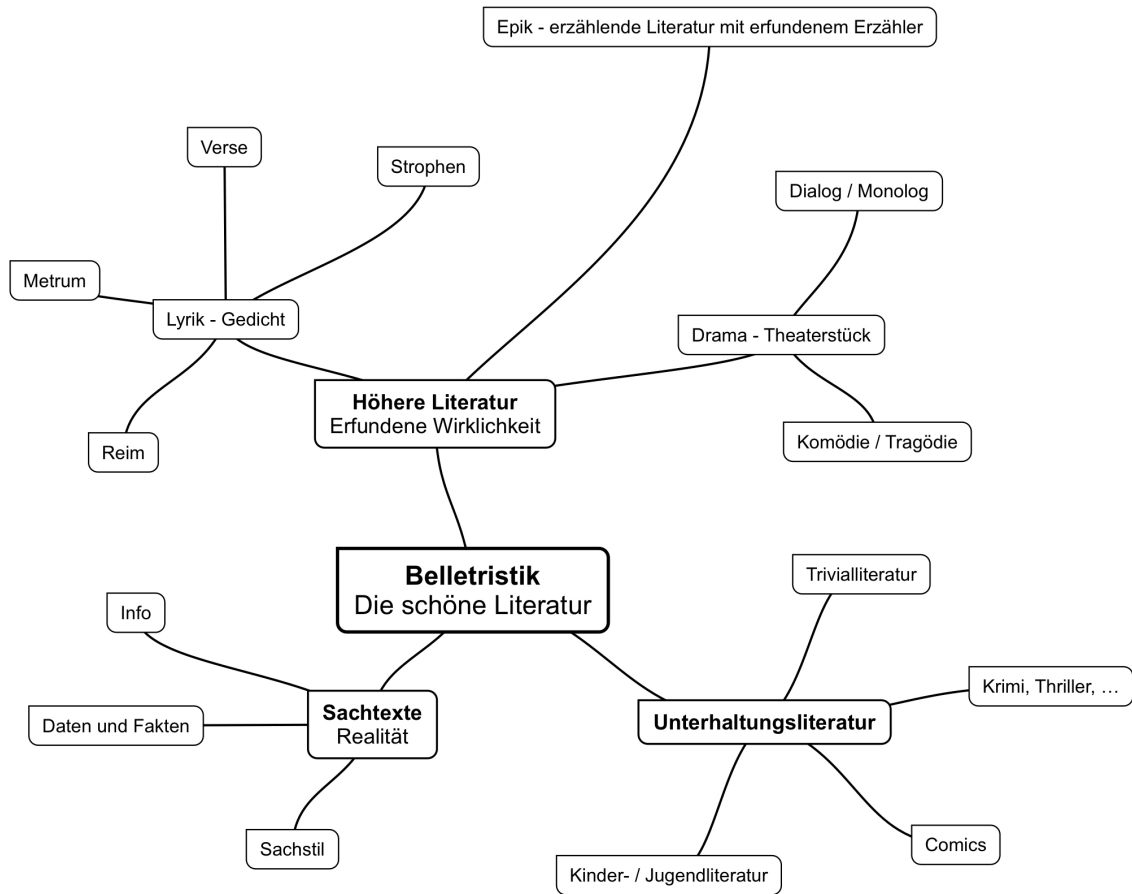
Epik - erzählende Literatur mit erfundenem Erzähler

Verse

Strophen

Dialog / Monolog

Metrum

Lyrik - Gedicht

Drama - Theaterstück

Höhere Literatur
Erfundene Wirklichkeit

Reim

Komödie / Tragödie

Belletristik
Die schöne Literatur

Trivialliteratur

Info

Krimi, Thriller, …

Sachtexte
Realität

Daten und Fakten

Unterhaltungsliteratur

Sachstil

Comics

Kinder- / Jugendliteratur